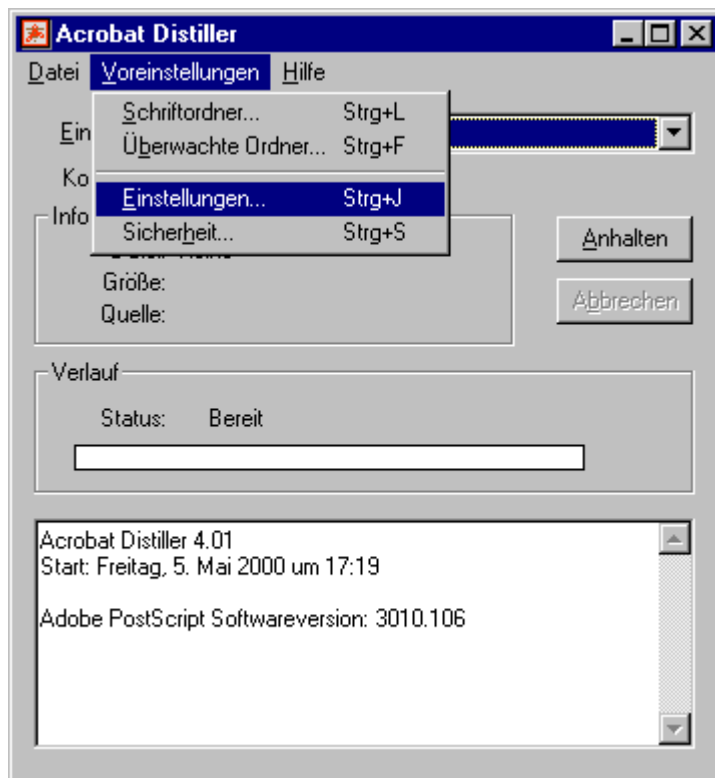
Acrobat Distiller

Datei Voreinstellungen Hilfe

Schriftordner... Strg+L
Überwachte Ordner... Strg+F
Einstellungen... Strg+J
Sicherheit... Strg+S

Ein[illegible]

Ko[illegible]

Info

Größe:
Quelle:

Anhalten

Abbrechen

Verlauf

Status: Bereit

Acrobat Distiller 4.01
Start: Freitag, 5. Mai 2000 um 17:19

Adobe PostScript Softwareversion: 3010.106